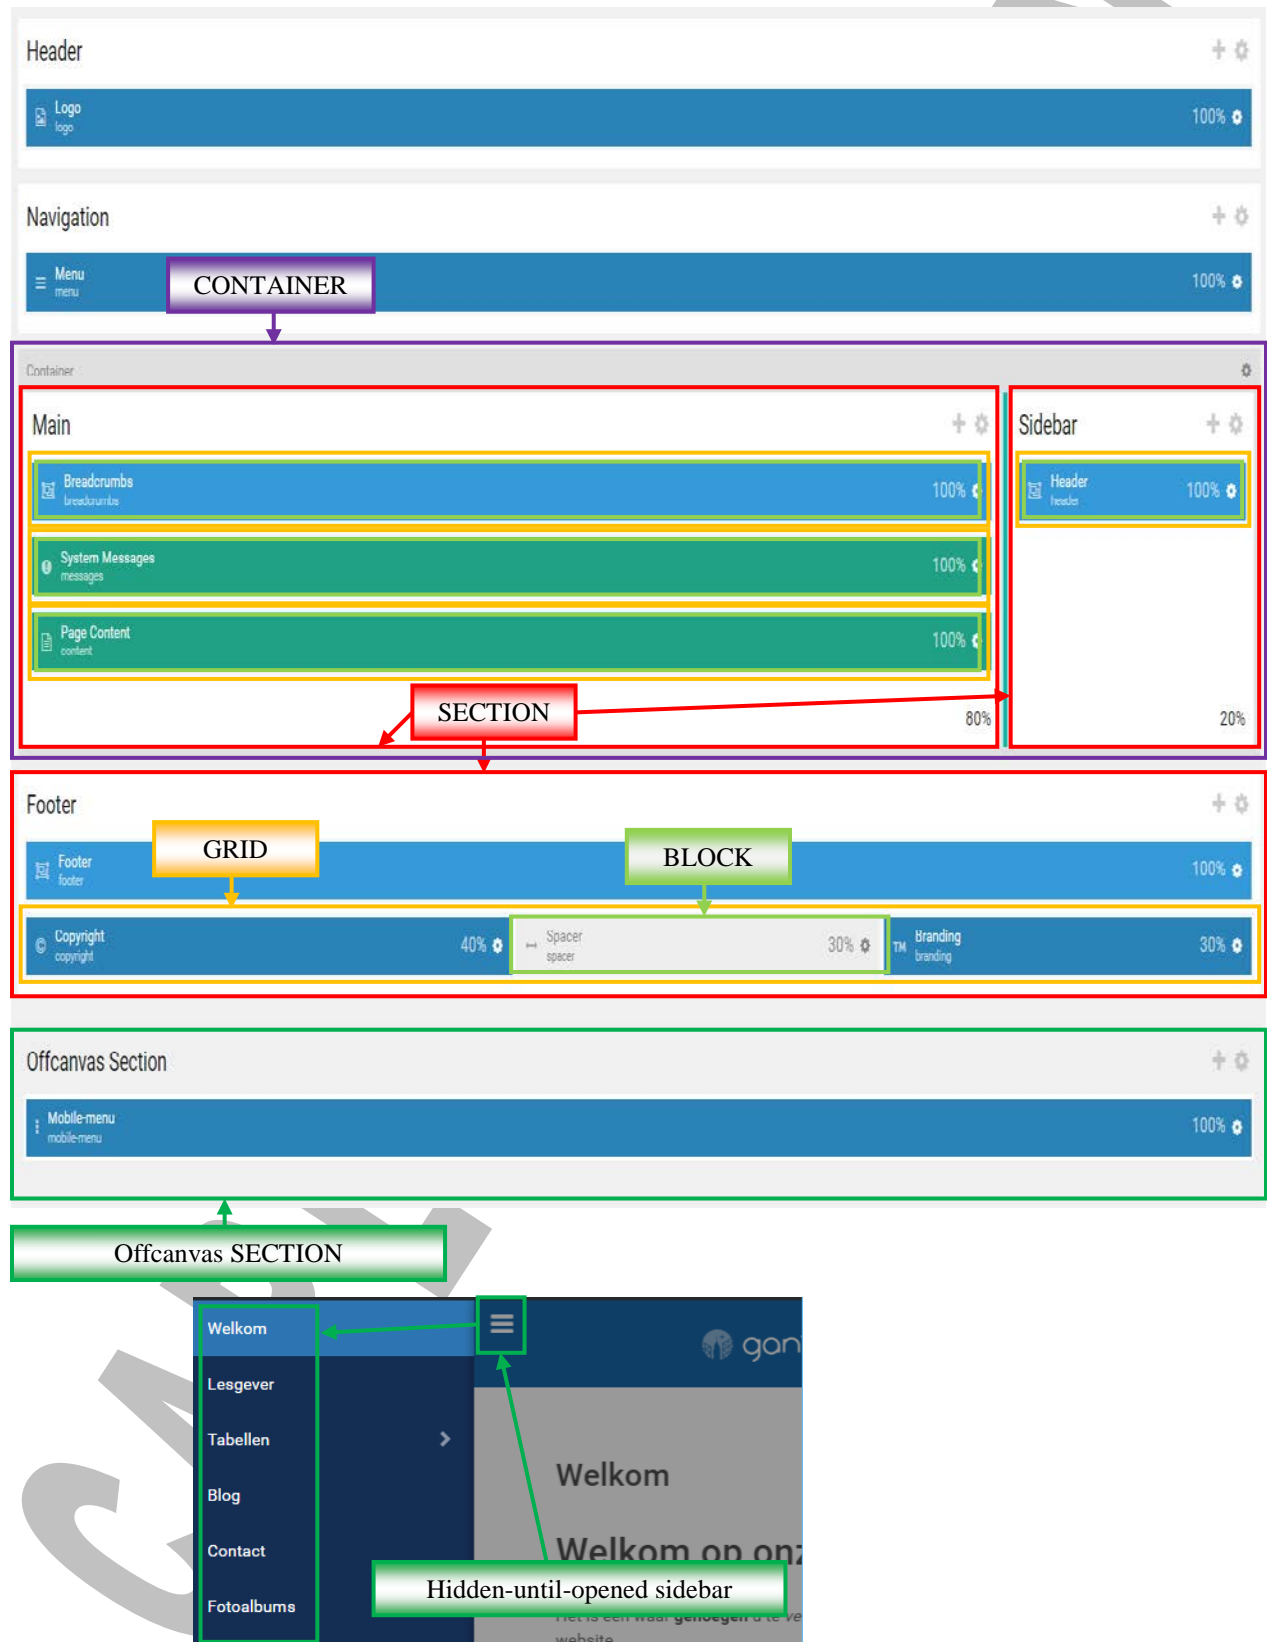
Header

Logo
logo
100%

Navigation

Menu
menu
CONTAINER
100%

Container

Main

Breadcrumbs
breadcrumbs
100%

System Messages
messages
100%

Page Content
content
100%

SECTION
80%

Sidebar

Header
header
100%

20%

Footer

Footer
footer
GRID
BLOCK
100%

Copyright
copyright
40%

Spacer
spacer
30%

Branding
branding
30%

Offcanvas Section

Mobile-menu
mobile-menu
100%

Offcanvas SECTION

Welkom
Lesgever
Tabellen
Blog
Contact
Fotoalbums

gon

Welkom

Welkom op on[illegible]

Hidden-until-opened sidebar

Het is een waar genoegen u te ve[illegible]
website